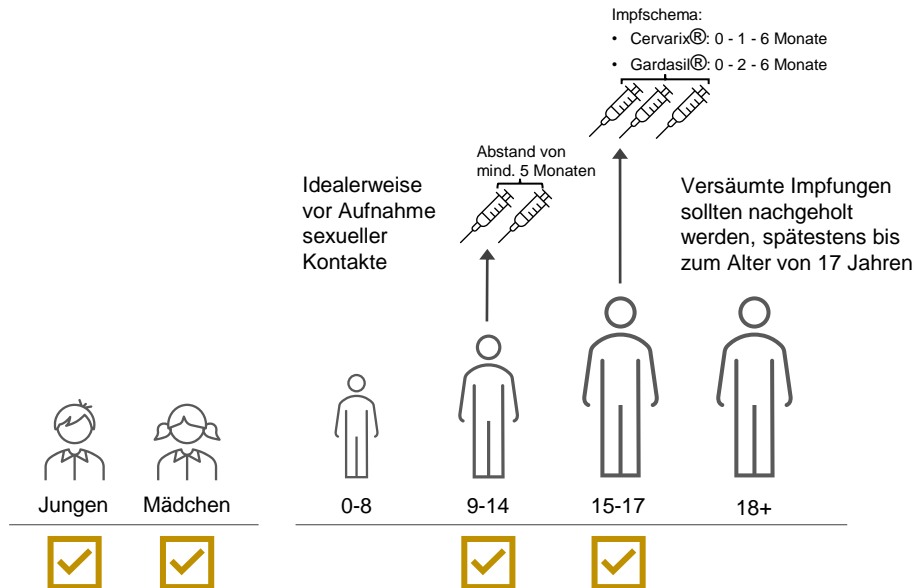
Impfschema:
• Cervarix®: 0 - 1 - 6 Monate
• Gardasil®: 0 - 2 - 6 Monate

Abstand von mind. 5 Monaten

Idealerweise vor Aufnahme sexueller Kontakte

Versäumte Impfungen sollten nachgeholt werden, spätestens bis zum Alter von 17 Jahren

Jungen Mädchen

0-8 9-14 15-17 18+